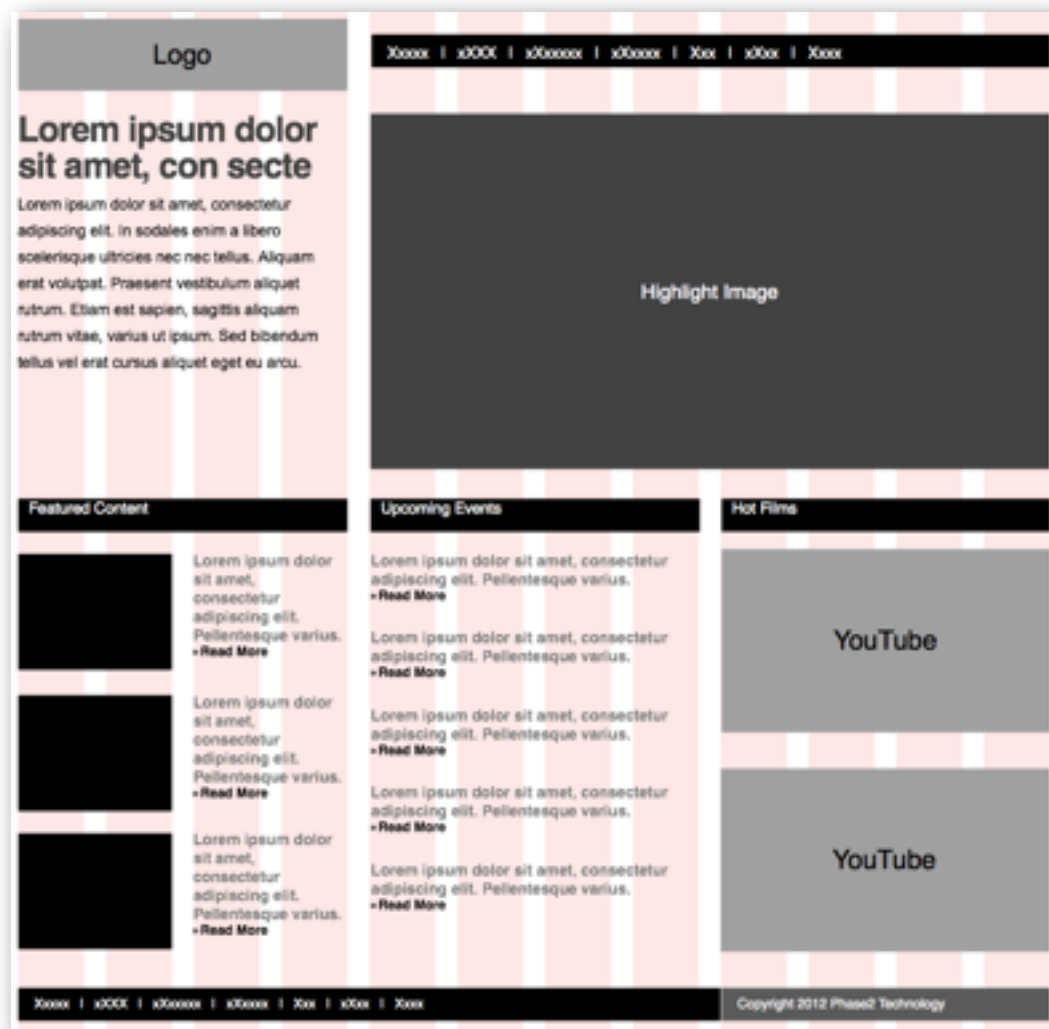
Logo

Xxxxx | xXXX | xXxxxxx | xXxxxx | Xxx | xXxx | Xxxx

Lorem ipsum dolor sit amet, con secte

Lorem ipsum dolor sit amet, consectetur adipiscing elit. In sodales enim a libero scelerisque ultricies nec nec tellus. Aliquam erat volutpat. Praesent vestibulum aliquet rutrum. Etiam est sapien, sagittis aliquam rutrum vitae, varius ut ipsum. Sed bibendum tellus vel erat cursus aliquet eget eu arcu.

Highlight Image

Featured Content

Lorem ipsum dolor sit amet, consectetur adipiscing elit. Pellentesque varius.
» Read More

Lorem ipsum dolor sit amet, consectetur adipiscing elit. Pellentesque varius.
» Read More

Lorem ipsum dolor sit amet, consectetur adipiscing elit. Pellentesque varius.
» Read More

Upcoming Events

Lorem ipsum dolor sit amet, consectetur adipiscing elit. Pellentesque varius.
» Read More

Lorem ipsum dolor sit amet, consectetur adipiscing elit. Pellentesque varius.
» Read More

Lorem ipsum dolor sit amet, consectetur adipiscing elit. Pellentesque varius.
» Read More

Lorem ipsum dolor sit amet, consectetur adipiscing elit. Pellentesque varius.
» Read More

Lorem ipsum dolor sit amet, consectetur adipiscing elit. Pellentesque varius.
» Read More

Hot Films

YouTube

YouTube

Xxxxx | xXXX | xXxxxxx | xXxxxx | Xxx | xXxx | Xxxx

Copyright 2012 Phase2 Technology